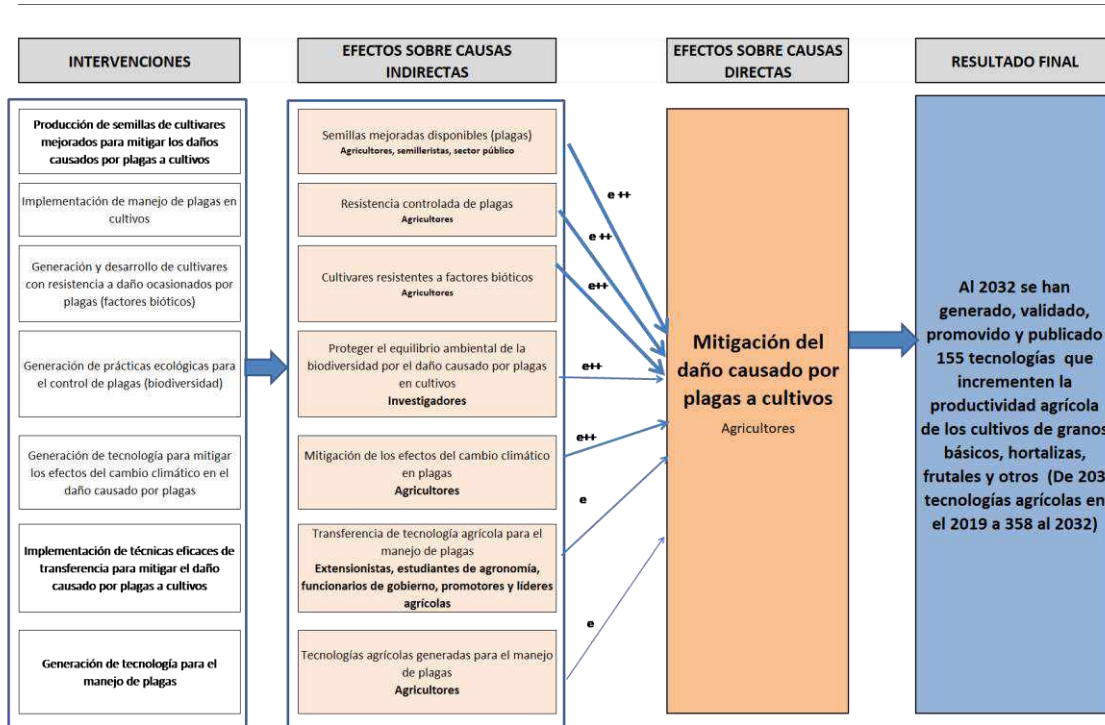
INTERVENCIONES

EFECTOS SOBRE CAUSAS INDIRECTAS

EFECTOS SOBRE CAUSAS DIRECTAS

RESULTADO FINAL

Producción de semillas de cultivares mejorados para mitigar los daños causados por plagas a cultivos

Implementación de manejo de plagas en cultivos

Generación y desarrollo de cultivares con resistencia a daño ocasionados por plagas (factores bióticos)

Generación de prácticas ecológicas para el control de plagas (biodiversidad)

Generación de tecnología para mitigar los efectos del cambio climático en el daño causado por plagas

Implementación de técnicas eficaces de transferencia para mitigar el daño causado por plagas a cultivos

Generación de tecnología para el manejo de plagas

Semillas mejoradas disponibles (plagas)
Agricultores, semilleristas, sector público

Resistencia controlada de plagas
Agricultores

Cultivares resistentes a factores bióticos
Agricultores

Proteger el equilibrio ambiental de la biodiversidad por el daño causado por plagas en cultivos
Investigadores

Mitigación de los efectos del cambio climático en plagas
Agricultores

Transferencia de tecnología agrícola para el manejo de plagas
Extensionistas, estudiantes de agronomía, funcionarios de gobierno, promotores y líderes agrícolas

Tecnologías agrícolas generadas para el manejo de plagas
Agricultores

e ++

e ++

e++

e++

e++

e

e

Mitigación del daño causado por plagas a cultivos
Agricultores

Al 2032 se han generado, validado, promovido y publicado 155 tecnologías que incrementen la productividad agrícola de los cultivos de granos básicos, hortalizas, frutales y otros (De 203 tecnologías agrícolas en el 2019 a 358 al 2032)